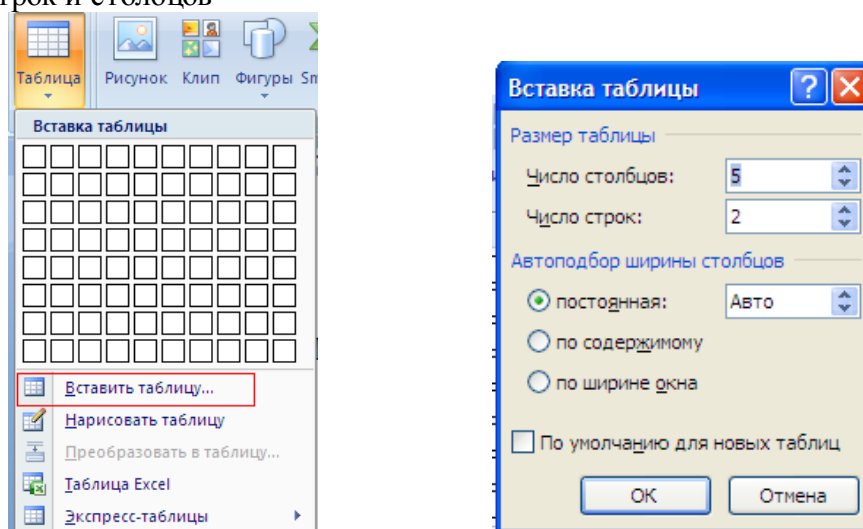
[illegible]трок и столбцов

Таблица

Рисунок Клип Фигуры Sm

Вставка таблицы

Вставить таблицу...

Нарисовать таблицу

Преобразовать в таблицу...

Таблица Excel

Экспресс-таблицы

Вставка таблицы

Размер таблицы

Число столбцов: 5

Число строк: 2

Автоподбор ширины столбцов

постоянная: Авто

по содержимому

по ширине окна

По умолчанию для новых таблиц

ОК

Отмена